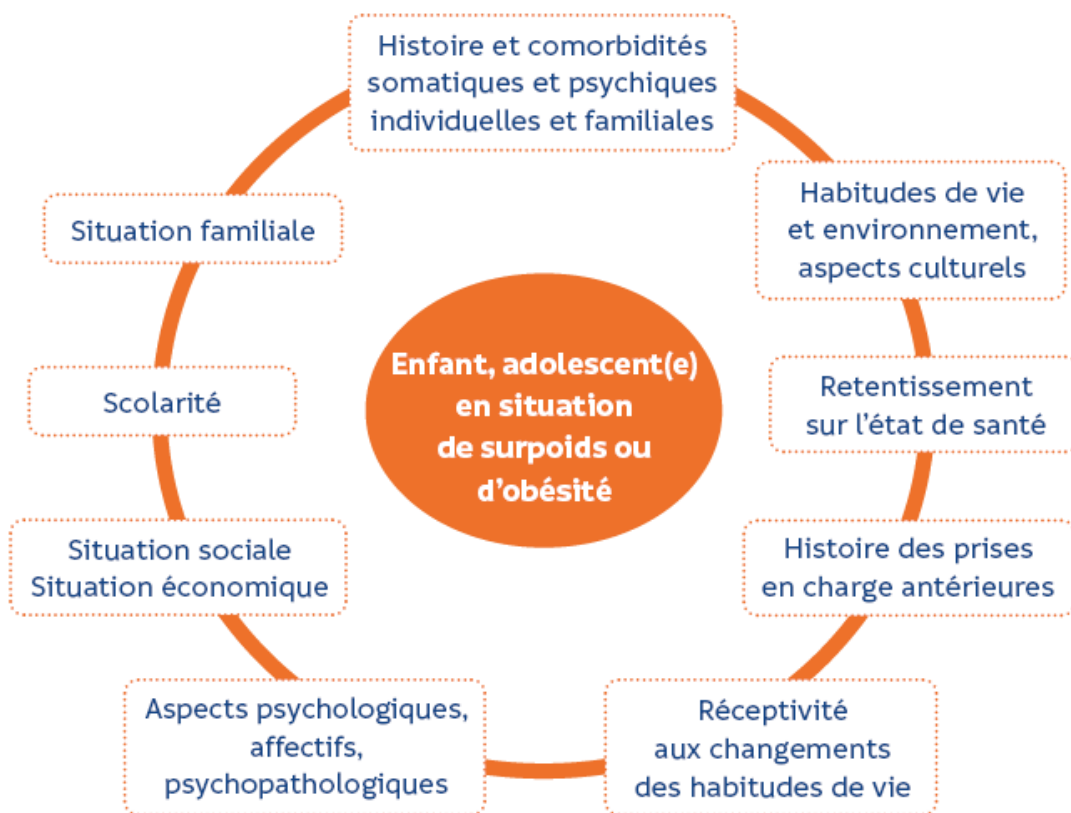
Histoire et comorbidités somatiques et psychiques individuelles et familiales

Habitudes de vie et environnement, aspects culturels

Retentissement sur l'état de santé

Histoire des prises en charge antérieures

Réceptivité aux changements des habitudes de vie

Aspects psychologiques, affectifs, psychopathologiques

Situation sociale
Situation économique

Scolarité

Situation familiale

Enfant, adolescent(e) en situation de surpoids ou d'obésité